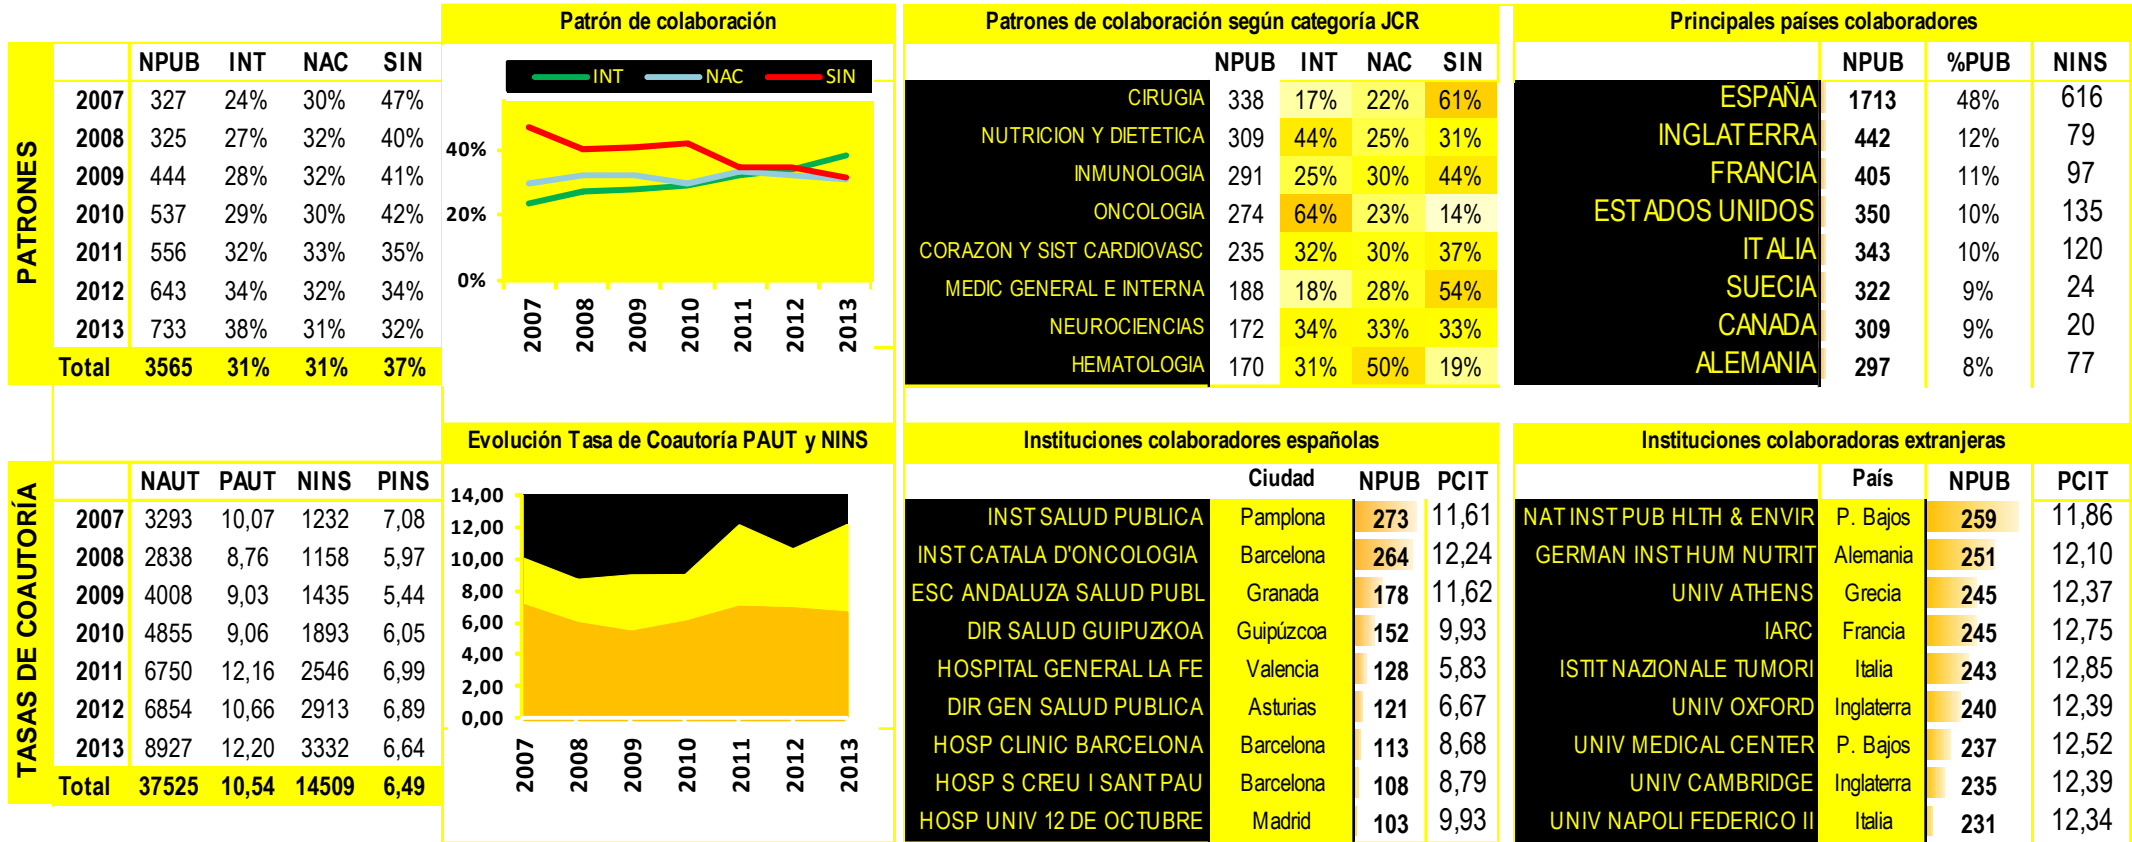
PATRONES

| | NPUB | INT | NAC | SIN |
|---|---|---|---|---|
| 2007 | 327 | 24% | 30% | 47% |
| 2008 | 325 | 27% | 32% | 40% |
| 2009 | 444 | 28% | 32% | 41% |
| 2010 | 537 | 29% | 30% | 42% |
| 2011 | 556 | 32% | 33% | 35% |
| 2012 | 643 | 34% | 32% | 34% |
| 2013 | 733 | 38% | 31% | 32% |
| Total | 3565 | 31% | 31% | 37% |

Patrón de colaboración

INT NAC SIN

40%
20%
0%

2007 2008 2009 2010 2011 2012 2013

Patrones de colaboración según categoría JCR

| | NPUB | INT | NAC | SIN |
|---|---|---|---|---|
| CIRUGIA | 338 | 17% | 22% | 61% |
| NUTRICION Y DIETETICA | 309 | 44% | 25% | 31% |
| INMUNOLOGIA | 291 | 25% | 30% | 44% |
| ONCOLOGIA | 274 | 64% | 23% | 14% |
| CORAZON Y SIST CARDIOVASC | 235 | 32% | 30% | 37% |
| MEDIC GENERAL E INTERNA | 188 | 18% | 28% | 54% |
| NEUROCIENCIAS | 172 | 34% | 33% | 33% |
| HEMATOLOGIA | 170 | 31% | 50% | 19% |

Principales países colaboradores

| | NPUB | %PUB | NINS |
|---|---|---|---|
| ESPAÑA | 1713 | 48% | 616 |
| INGLATERRA | 442 | 12% | 79 |
| FRANCIA | 405 | 11% | 97 |
| ESTADOS UNIDOS | 350 | 10% | 135 |
| ITALIA | 343 | 10% | 120 |
| SUECIA | 322 | 9% | 24 |
| CANADA | 309 | 9% | 20 |
| ALEMANIA | 297 | 8% | 77 |

TASAS DE COAUTORÍA

| | NAUT | PAUT | NINS | PINS |
|---|---|---|---|---|
| 2007 | 3293 | 10,07 | 1232 | 7,08 |
| 2008 | 2838 | 8,76 | 1158 | 5,97 |
| 2009 | 4008 | 9,03 | 1435 | 5,44 |
| 2010 | 4855 | 9,06 | 1893 | 6,05 |
| 2011 | 6750 | 12,16 | 2546 | 6,99 |
| 2012 | 6854 | 10,66 | 2913 | 6,89 |
| 2013 | 8927 | 12,20 | 3332 | 6,64 |
| Total | 37525 | 10,54 | 14509 | 6,49 |

Evolución Tasa de Coautoría PAUT y NINS

14,00
12,00
10,00
8,00
6,00
4,00
2,00
0,00

2007 2008 2009 2010 2011 2012 2013

Instituciones colaboradores españolas

| | Ciudad | NPUB | PCIT |
|---|---|---|---|
| INST SALUD PUBLICA | Pamplona | 273 | 11,61 |
| INST CATALA D'ONCOLOGIA | Barcelona | 264 | 12,24 |
| ESC ANDALUZA SALUD PUBL | Granada | 178 | 11,62 |
| DIR SALUD GUIPUZKOA | Guipúzcoa | 152 | 9,93 |
| HOSPITAL GENERAL LA FE | Valencia | 128 | 5,83 |
| DIR GEN SALUD PUBLICA | Asturias | 121 | 6,67 |
| HOSP CLINIC BARCELONA | Barcelona | 113 | 8,68 |
| HOSP S CREU I SANT PAU | Barcelona | 108 | 8,79 |
| HOSP UNIV 12 DE OCTUBRE | Madrid | 103 | 9,93 |

Instituciones colaboradoras extranjeras

| | País | NPUB | PCIT |
|---|---|---|---|
| NAT INST PUB HLTH & ENVIR | P. Bajos | 259 | 11,86 |
| GERMAN INST HUM NUTRIT | Alemania | 251 | 12,10 |
| UNIV ATHENS | Grecia | 245 | 12,37 |
| IARC | Francia | 245 | 12,75 |
| ISTIT NAZIONALE TUMORI | Italia | 243 | 12,85 |
| UNIV OXFORD | Inglaterra | 240 | 12,39 |
| UNIV MEDICAL CENTER | P. Bajos | 237 | 12,52 |
| UNIV CAMBRIDGE | Inglaterra | 235 | 12,39 |
| UNIV NAPOLI FEDERICO II | Italia | 231 | 12,34 |